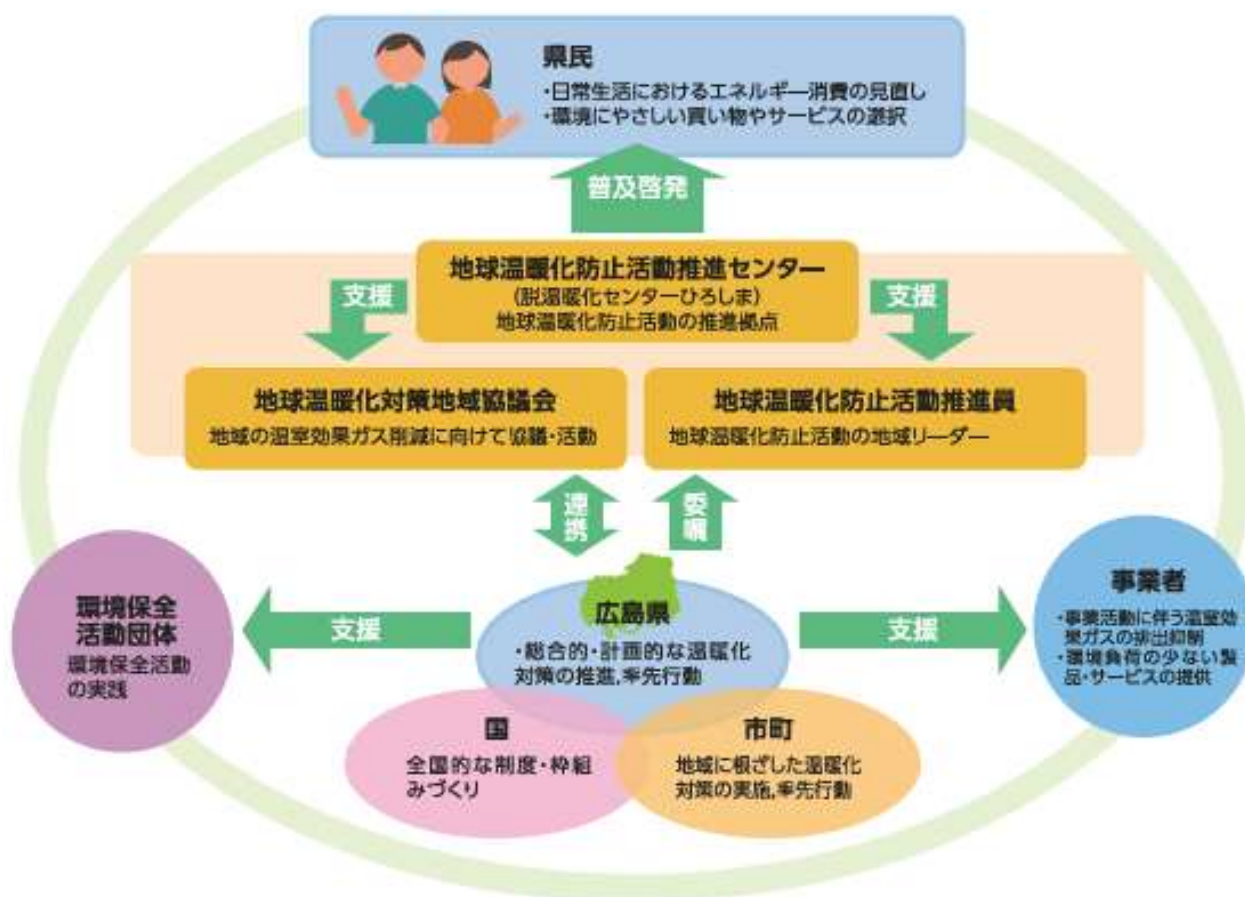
県民
・日常生活におけるエネルギー消費の見直し
・環境にやさしい買い物やサービスの選択

普及啓発

地球温暖化防止活動推進センター
(脱温暖化センターひろしま)
地球温暖化防止活動の推進拠点

支援

支援

地球温暖化対策地域協議会
地域の温室効果ガス削減に向けて協議・活動

地球温暖化防止活動推進員
地球温暖化防止活動の地域リーダー

連携

委嘱

環境保全活動団体
環境保全活動の実践

支援

広島県
・総合的・計画的な温暖化対策の推進,率先行動

支援

事業者
・事業活動に伴う温室効果ガスの排出抑制
・環境負荷の少ない製品・サービスの提供

国
全国的な制度・枠組みづくり

市町
地域に根ざした温暖化対策の実施,率先行動